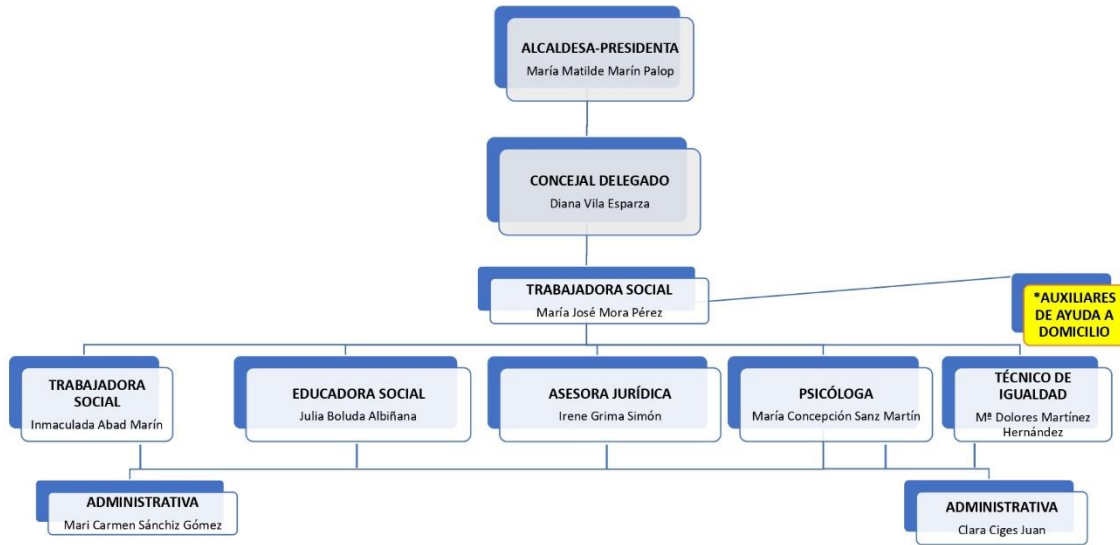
ALCALDESA-PRESIDENTA
María Matilde Marín Palop

CONCEJAL DELEGADO
Diana Vila Esparza

TRABAJADORA SOCIAL
María José Mora Pérez

*AUXILIARES DE AYUDA A DOMICILIO

TRABAJADORA SOCIAL
Inmaculada Abad Marín

EDUCADORA SOCIAL
Julia Boluda Albiñana

ASESORA JURÍDICA
Irene Grima Simón

PSICÓLOGA
María Concepción Sanz Martín

TÉCNICO DE IGUALDAD
Mª Dolores Martínez Hernández

ADMINISTRATIVA
Mari Carmen Sánchiz Gómez

ADMINISTRATIVA
Clara Ciges Juan